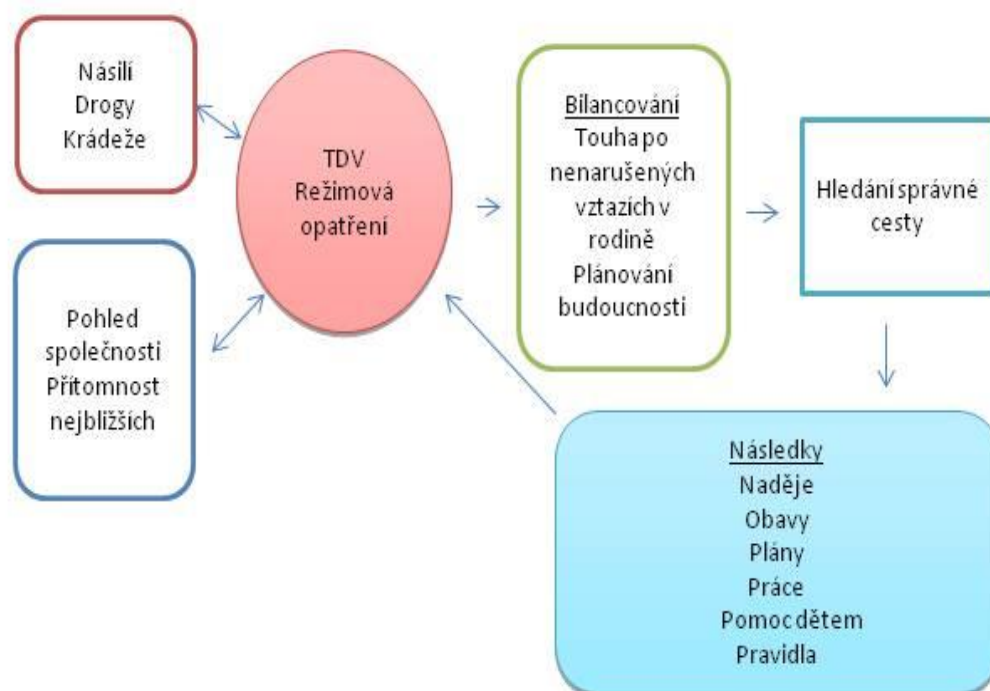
Násilí
Drogy
Krádeže

TDV
Režimová
opatření

Bilancování
Touha po
nenarušených
vztazích v
rodině
Plánování
budoucnosti

Hledání správné
cesty

Pohled
společnosti
Přítomnost
nejbližších

Následky
Naděje
Obavy
Plány
Práce
Pomoc dětem
Pravidla